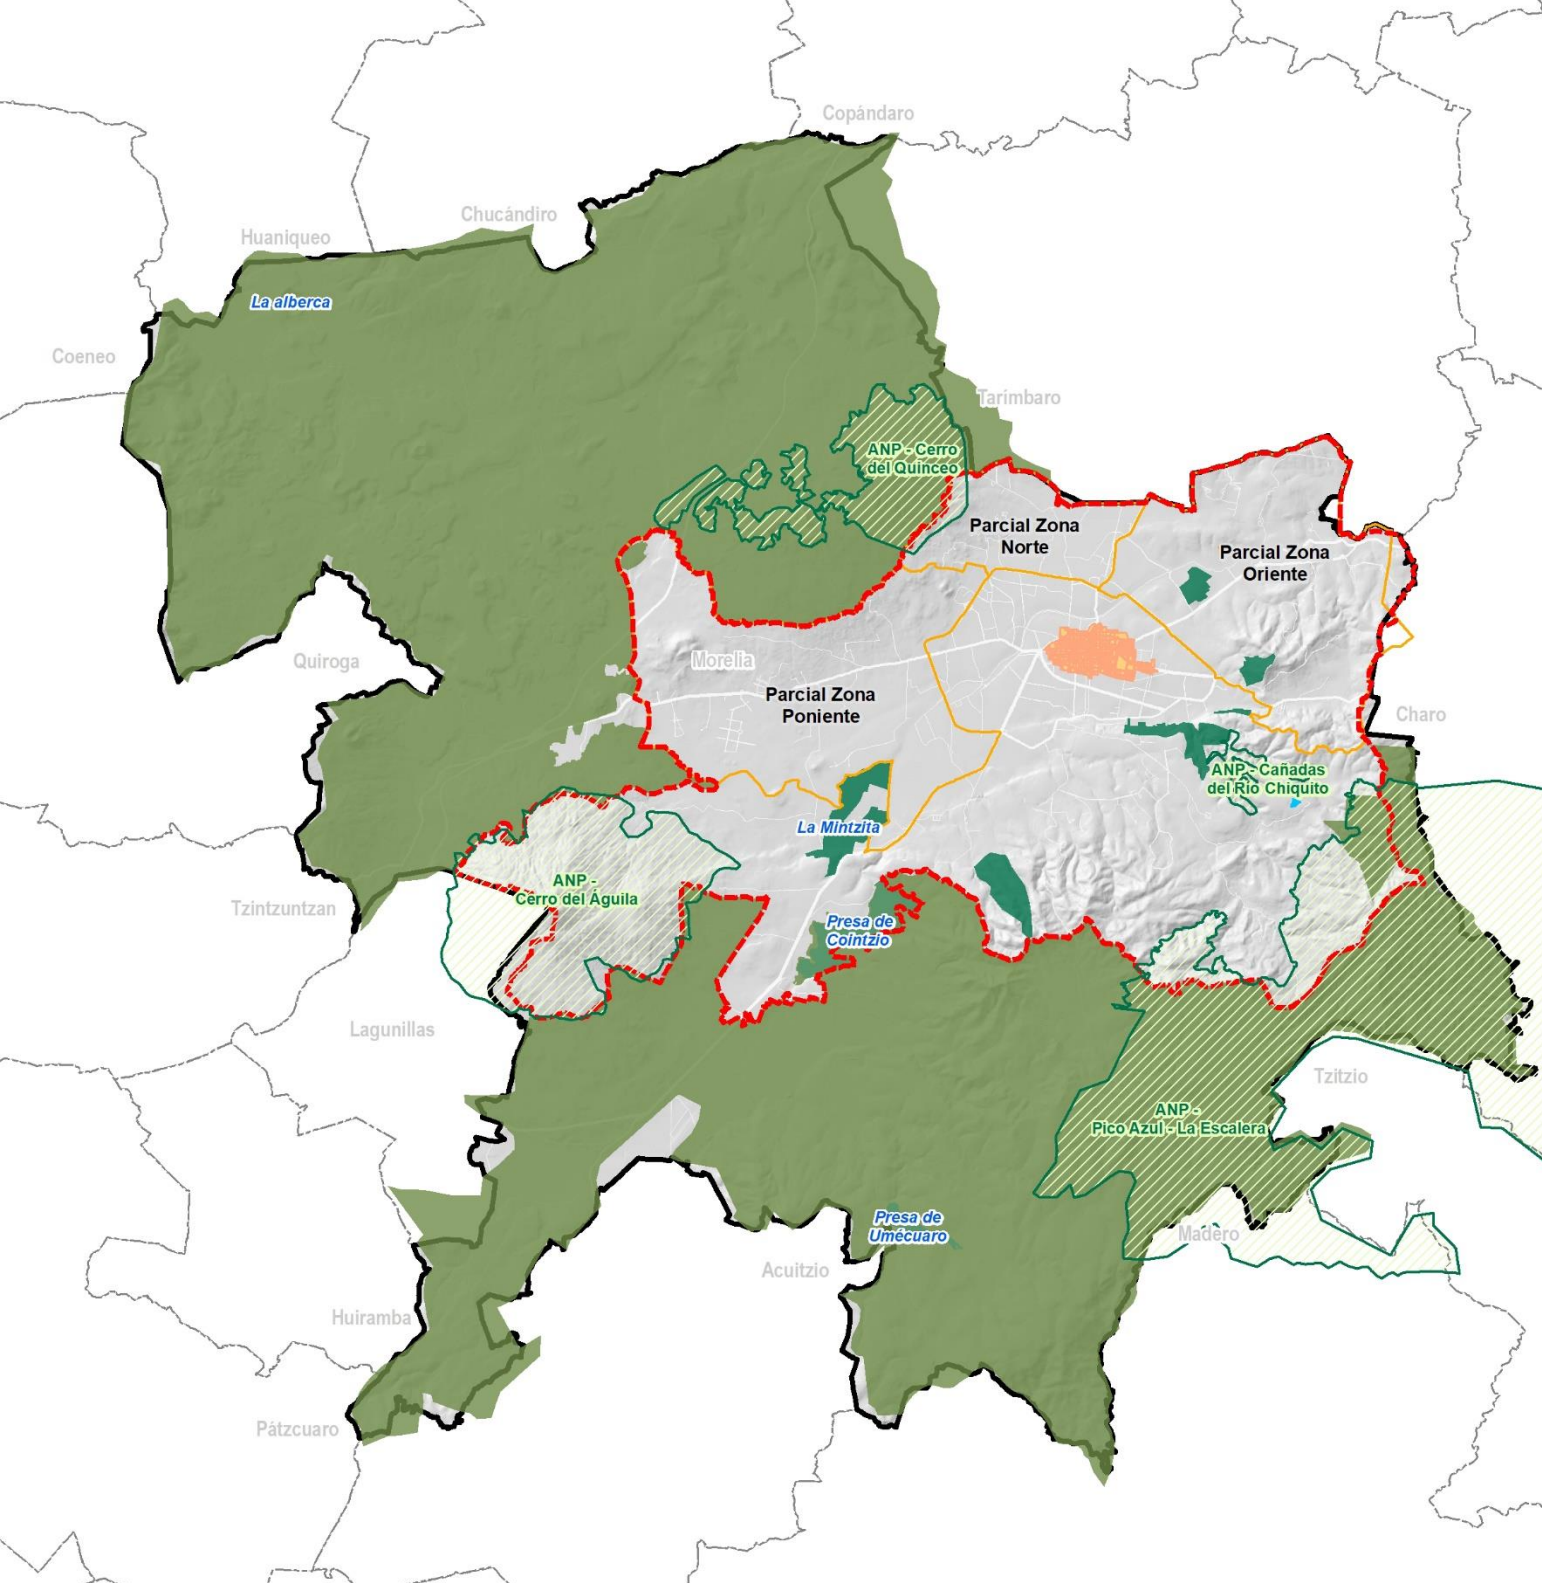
Copándaro

Chucándiro

Huaniqueo

La alberca

Coeneo

Tarímbaro

ANP - Cerro del Quinceo

Parcial Zona Norte

Parcial Zona Oriente

Quiroga

Morelia

Parcial Zona Poniente

Charo

ANP - Cañadas del Río Chiquito

La Mintzita

ANP - Cerro del Águila

Tzintzuntzan

Presa de Cointzio

Lagunillas

Tzitzio

ANP - Pico Azul - La Escalera

Presa de Umécuaro

Madero

Acuitzio

Huiramba

Pátzcuaro